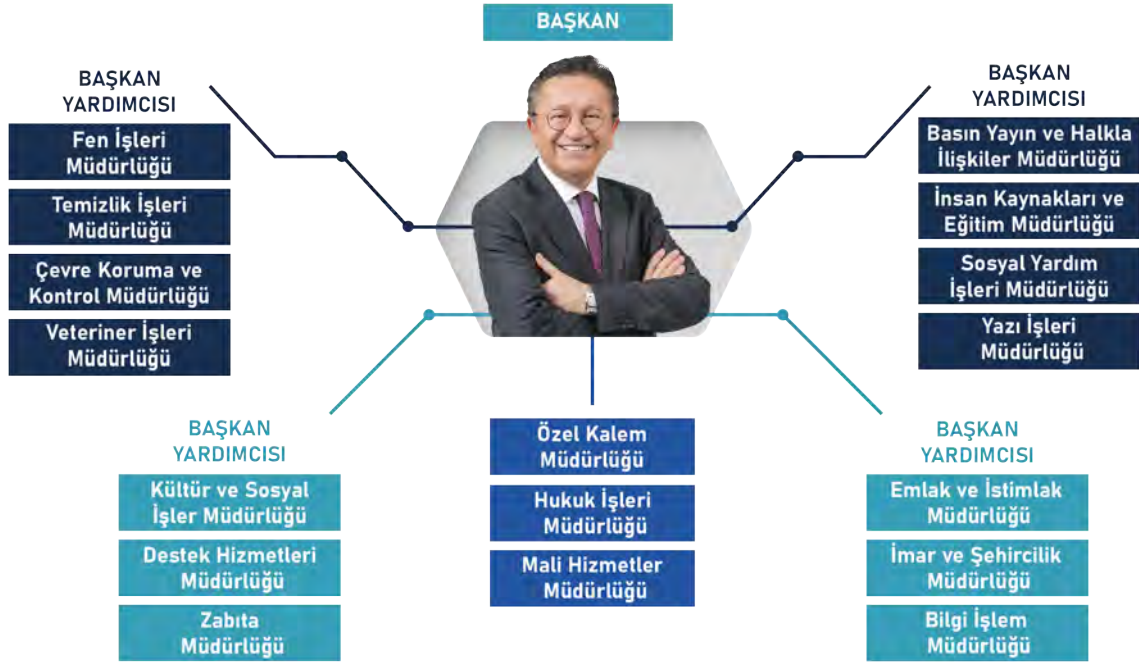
BAŞKAN

BAŞKAN YARDIMCISI

Fen İşleri Müdürlüğü

Temizlik İşleri Müdürlüğü

Çevre Koruma ve Kontrol Müdürlüğü

Veteriner İşleri Müdürlüğü

BAŞKAN YARDIMCISI

Basın Yayın ve Halkla İlişkiler Müdürlüğü

İnsan Kaynakları ve Eğitim Müdürlüğü

Sosyal Yardım İşleri Müdürlüğü

Yazı İşleri Müdürlüğü

BAŞKAN YARDIMCISI

Kültür ve Sosyal İşler Müdürlüğü

Destek Hizmetleri Müdürlüğü

Zabıta Müdürlüğü

Özel Kalem Müdürlüğü

Hukuk İşleri Müdürlüğü

Mali Hizmetler Müdürlüğü

BAŞKAN YARDIMCISI

Emlak ve İstimlak Müdürlüğü

İmar ve Şehircilik Müdürlüğü

Bilgi İşlem Müdürlüğü